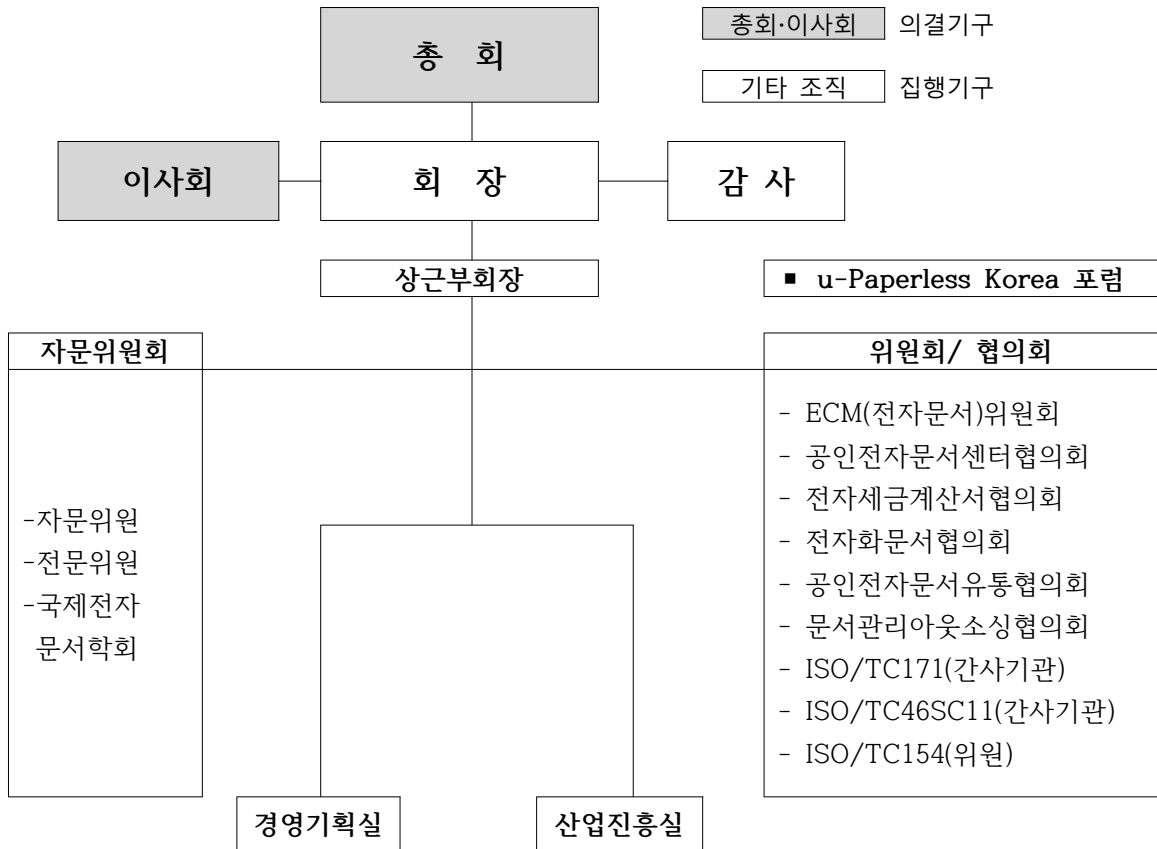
총 회

총회·이사회 의결기구

기타 조직 집행기구

이사회

회 장

감 사

상근부회장

■ u-Paperless Korea 포럼

자문위원회

-자문위원
-전문위원
-국제전자 문서학회

위원회/ 협의회

- ECM(전자문서)위원회
- 공인전자문서센터협의회
- 전자세금계산서협의회
- 전자화문서협의회
- 공인전자문서유통협의회
- 문서관리아웃소싱협의회
- ISO/TC171(간사기관)
- ISO/TC46SC11(간사기관)
- ISO/TC154(위원)

경영기획실

산업진흥실